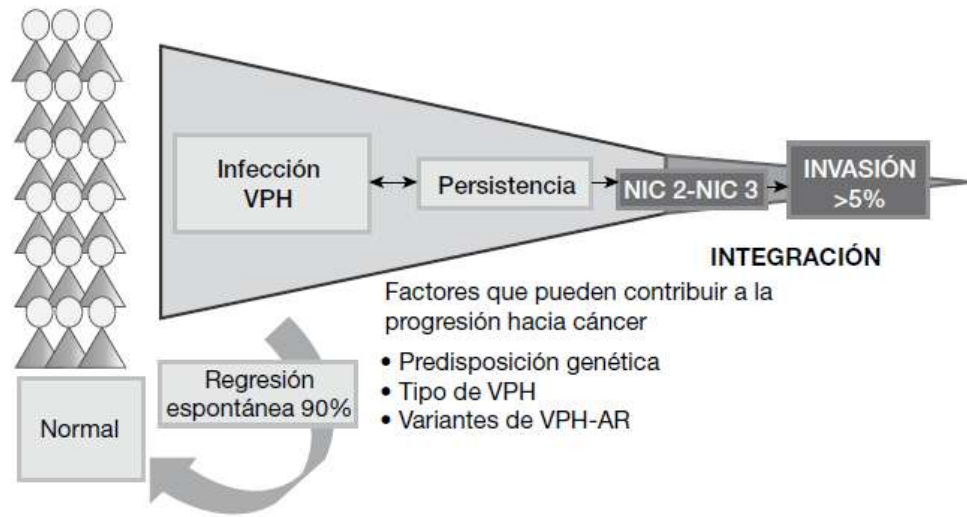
Infección VPH

Persistencia

NIC 2-NIC 3

INVASIÓN >5%

INTEGRACIÓN

Factores que pueden contribuir a la progresión hacia cáncer

• Predisposición genética
• Tipo de VPH
• Variantes de VPH-AR

Regresión espontánea 90%

Normal